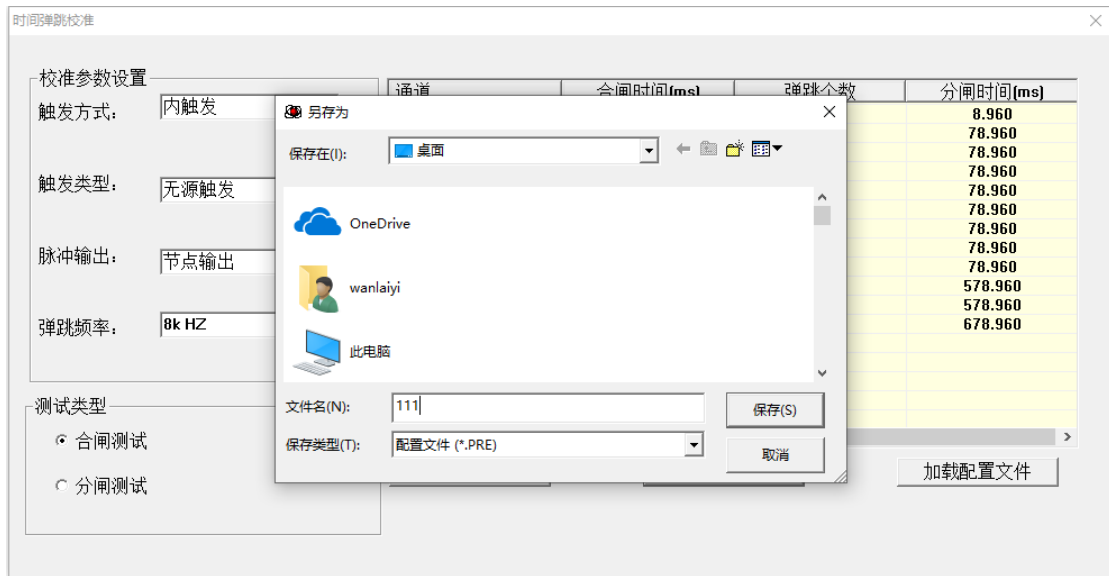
时间弹跳校准

校准参数设置

触发方式： 内触发

触发类型： 无源触发

脉冲输出： 节点输出

弹跳频率： 8k HZ

测试类型

合闸测试

分闸测试

| 通道 | 合闸时间(ms) | 弹跳个数 | 分闸时间(ms) |
|---|---|---|---|
| | | | 8.960 |
| | | | 78.960 |
| | | | 78.960 |
| | | | 78.960 |
| | | | 78.960 |
| | | | 78.960 |
| | | | 78.960 |
| | | | 78.960 |
| | | | 78.960 |
| | | | 578.960 |
| | | | 578.960 |
| | | | 678.960 |

加载配置文件

另存为

保存在(I): 桌面

OneDrive

wanlaiyi

此电脑

文件名(N): 111

保存类型(T): 配置文件 (*.PRE)

保存(S)

取消